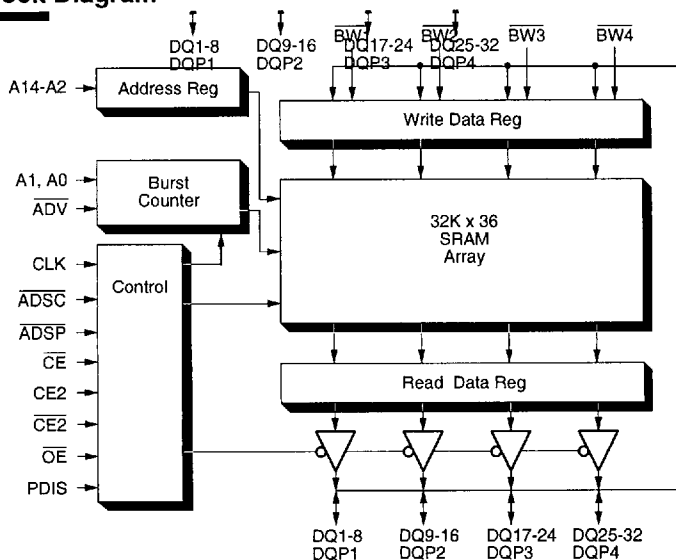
ock Diagram

DQ1-8
DQP1

DQ9-16
DQP2

$\overline{BW1}$
DQ17-24
DQP3

$\overline{BW2}$
DQ25-32
DQP4

$\overline{BW3}$

$\overline{BW4}$

A14-A2

Address Reg

Write Data Reg

A1, A0

$\overline{ADV}$

Burst Counter

32K x 36
SRAM
Array

CLK

Control

$\overline{ADSC}$

$\overline{ADSP}$

$\overline{CE}$

CE2

$\overline{CE2}$

$\overline{OE}$

PDIS

Read Data Reg

DQ1-8
DQP1

DQ9-16
DQP2

DQ17-24
DQP3

DQ25-32
DQP4